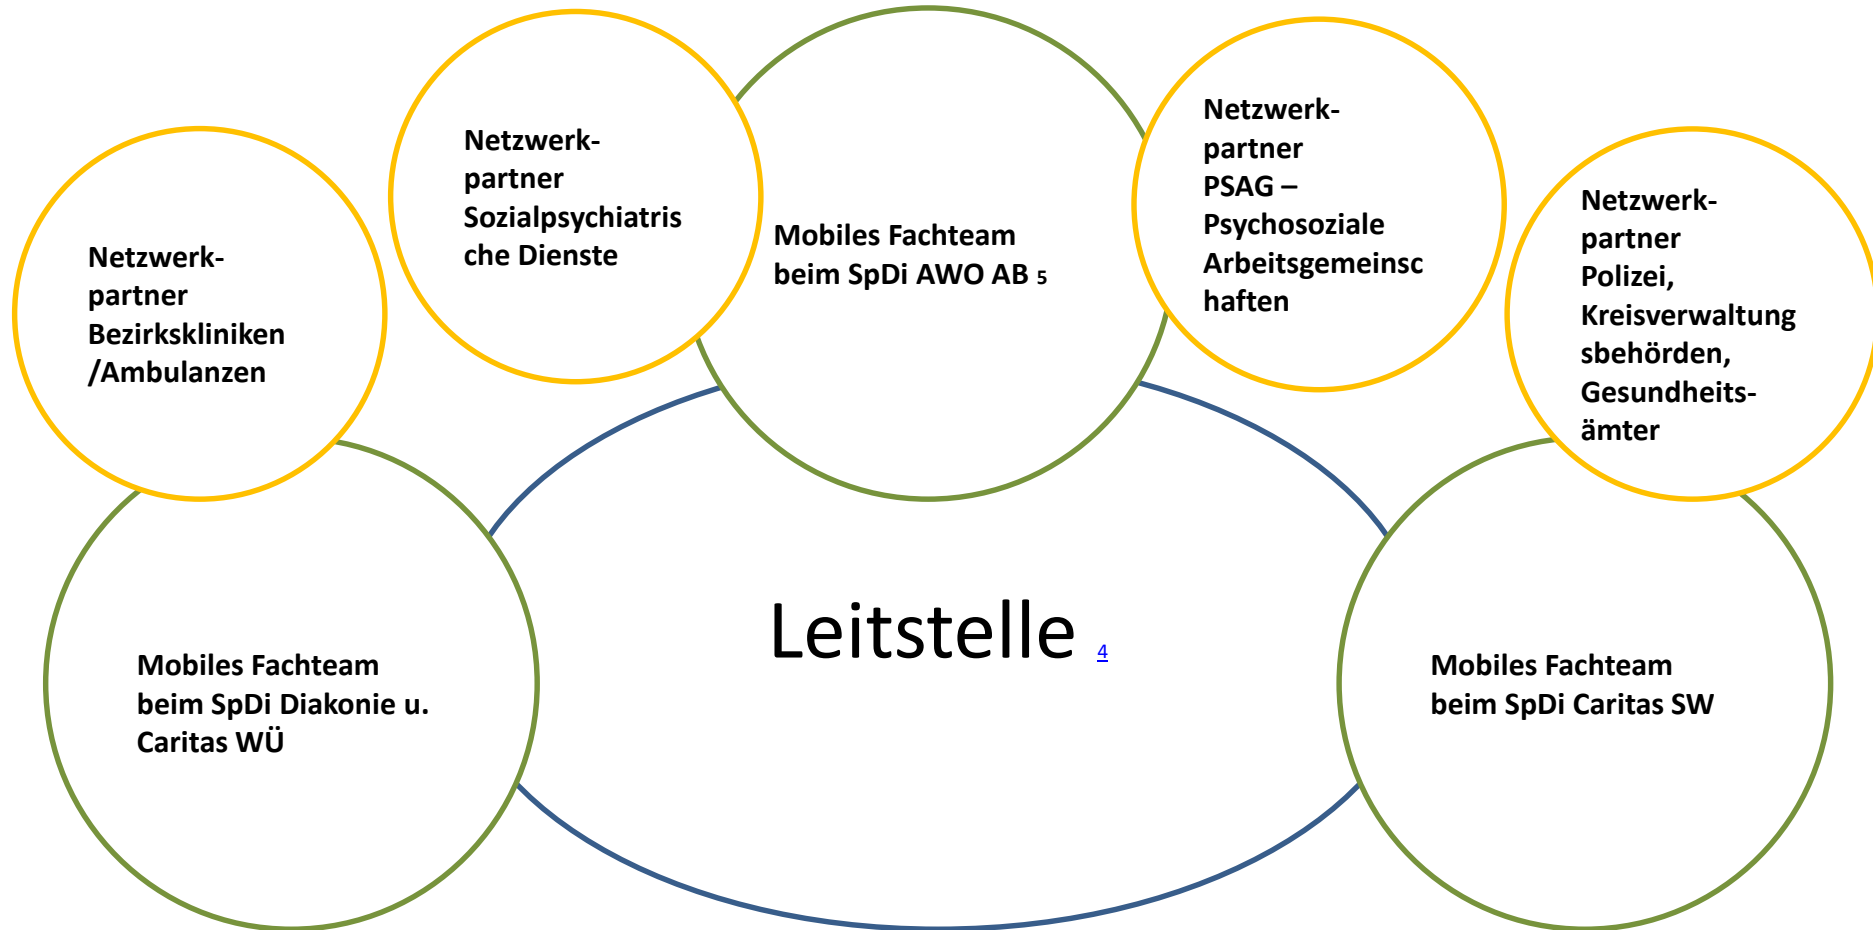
Netzwerkpartner Bezirkskliniken /Ambulanzen

Netzwerkpartner Sozialpsychiatrische Dienste

Mobiles Fachteam beim SpDi AWO AB 5

Netzwerkpartner PSAG – Psychosoziale Arbeitsgemeinschaften

Netzwerkpartner Polizei, Kreisverwaltungsbehörden, Gesundheitsämter

Leitstelle 4

Mobiles Fachteam beim SpDi Diakonie u. Caritas WÜ

Mobiles Fachteam beim SpDi Caritas SW